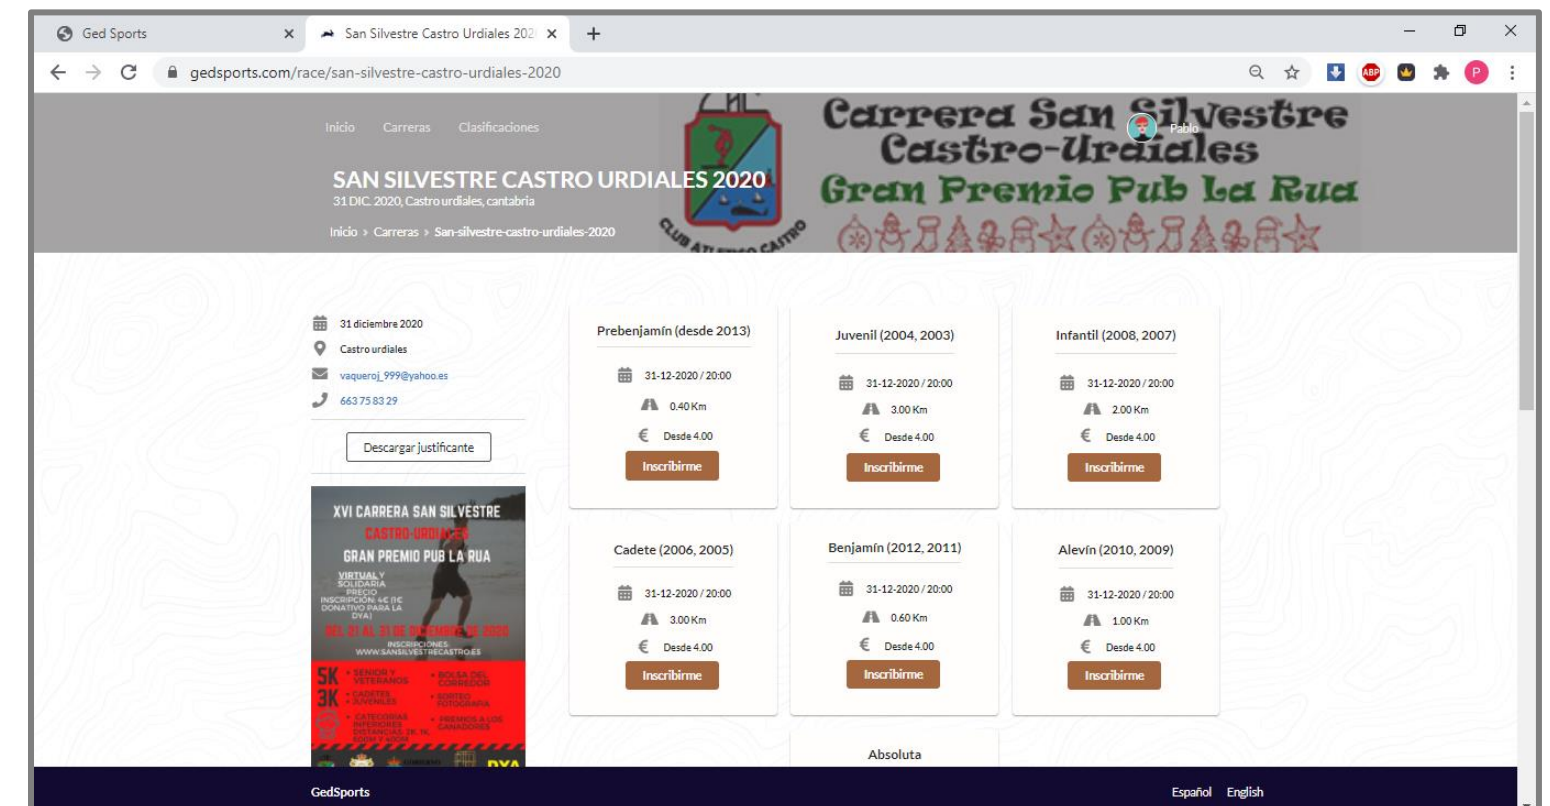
Ged Sports ×
San Silvestre Castro Urdiales 202 ×
+

gedsports.com/race/san-silvestre-castro-urdiales-2020

Inicio Carreras Clasificaciones

Pablo

Carrera San Silvestre Castro-Urdiales
Gran Premio Pub La Rua

SAN SILVESTRE CASTRO URDIALES 2020
31 DIC. 2020, Castro urdiales, cantabria

Inicio › Carreras › San-silvestre-castro-urdiales-2020

CLUB ATLETICO CASTRO

31 diciembre 2020
Castro urdiales
vaqueroj_999@yahoo.es
663 75 83 29

Descargar justificante

XVI CARRERA SAN SILVESTRE
CASTRO-URDIALES
GRAN PREMIO PUB LA RUA
VIRTUAL Y SOLIDARIA
PRECIO INSCRIPCIÓN 4€ (1€ DONATIVO PARA LA DYA)
DEL 21 AL 31 DE DICIEMBRE DE 2020
INSCRIPCIONES WWW.SANSILVESTRECASTRO.ES
5K • SENIOR Y VETERANOS • BOLSA DEL CORREDOR
3K • CADETES • JUVENILES • SORTEO FOTOGRAFIA
• CATEGORIAS INFERIORES DISTANCIAS 2K, 1K, 600M Y 400M • PREMIOS A LOS GANADORES
DYA

Prebenjamín (desde 2013)
31-12-2020 / 20:00
0.40 Km
Desde 4.00
Inscribirme

Juvenil (2004, 2003)
31-12-2020 / 20:00
3.00 Km
Desde 4.00
Inscribirme

Infantil (2008, 2007)
31-12-2020 / 20:00
2.00 Km
Desde 4.00
Inscribirme

Cadete (2006, 2005)
31-12-2020 / 20:00
3.00 Km
Desde 4.00
Inscribirme

Benjamín (2012, 2011)
31-12-2020 / 20:00
0.60 Km
Desde 4.00
Inscribirme

Alevín (2010, 2009)
31-12-2020 / 20:00
1.00 Km
Desde 4.00
Inscribirme

Absoluta

GedSports
Español English